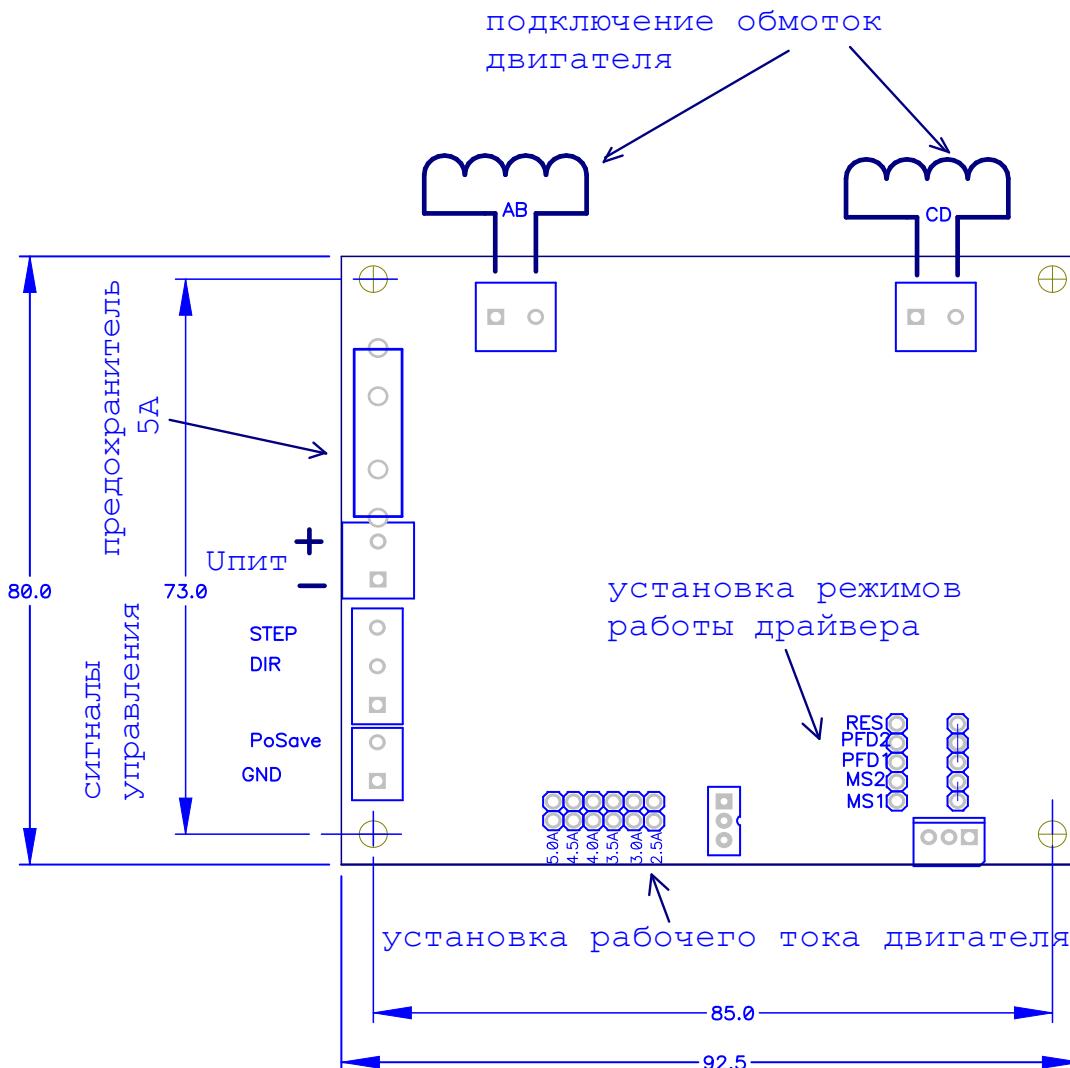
подключение обмоток двигателя

AB

CD

предохранитель 5A

Uпит

+

−

80.0

73.0

сигналы управления

STEP

DIR

PoSave

GND

установка режимов работы драйвера

RES

PFD2

PFD1

MS2

MS1

5.0A

4.5A

4.0A

3.5A

3.0A

2.5A

установка рабочего тока двигателя

85.0

92.5